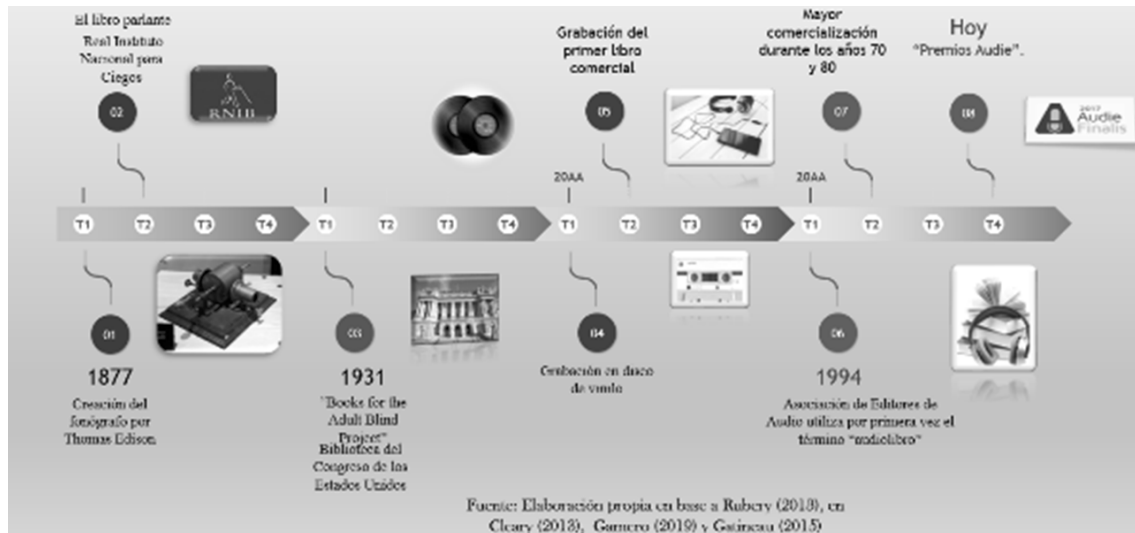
El libro parlante Real Instituto Nacional para Ciegos

02

RNIB

Grabación del primer libro comercial

05

Mayor comercialización durante los años 70 y 80

07

Hoy "Premios Audie".

08

2017 Audie Finalist

20AA

20AA

T1 T2 T3 T4 T1 T2 T3 T4 T1 T2 T3 T4 T1 T2 T3 T4

01

1877

Creación del fonógrafo por Thomas Edison

03

1931

"Books for the Adult Blind Project" Biblioteca del Congreso de los Estados Unidos

04

Grabación en disco de vinilo

06

1994

Asociación de Editores de Audio utiliza por primera vez el término "audiolibro"

Fuente: Elaboración propia en base a Rubery (2013), en Cleary (2013), Gamero (2019) y Gatineau (2015)